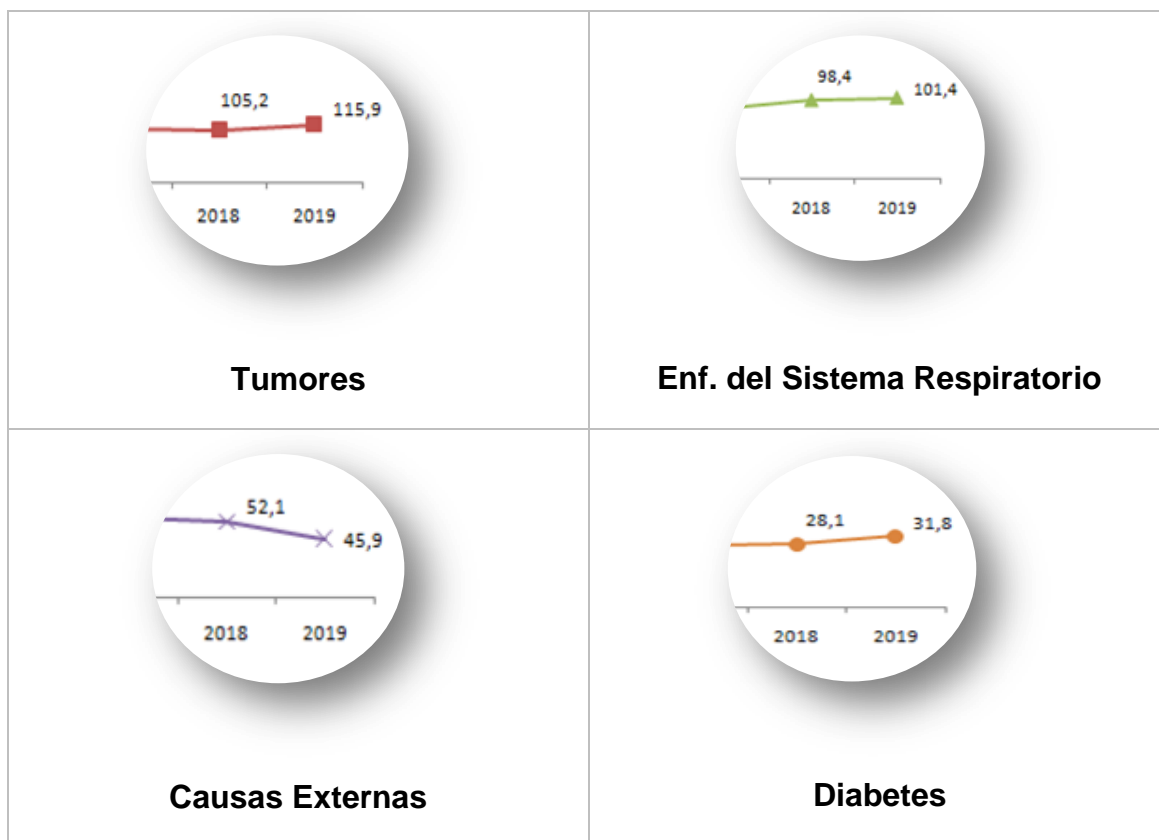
| 105,2 115,9<br>2018 2019<br>**Tumores** | 98,4 101,4<br>2018 2019<br>**Enf. del Sistema Respiratorio** |
|---|---|
| 52,1 45,9<br>2018 2019<br>**Causas Externas** | 28,1 31,8<br>2018 2019<br>**Diabetes** |